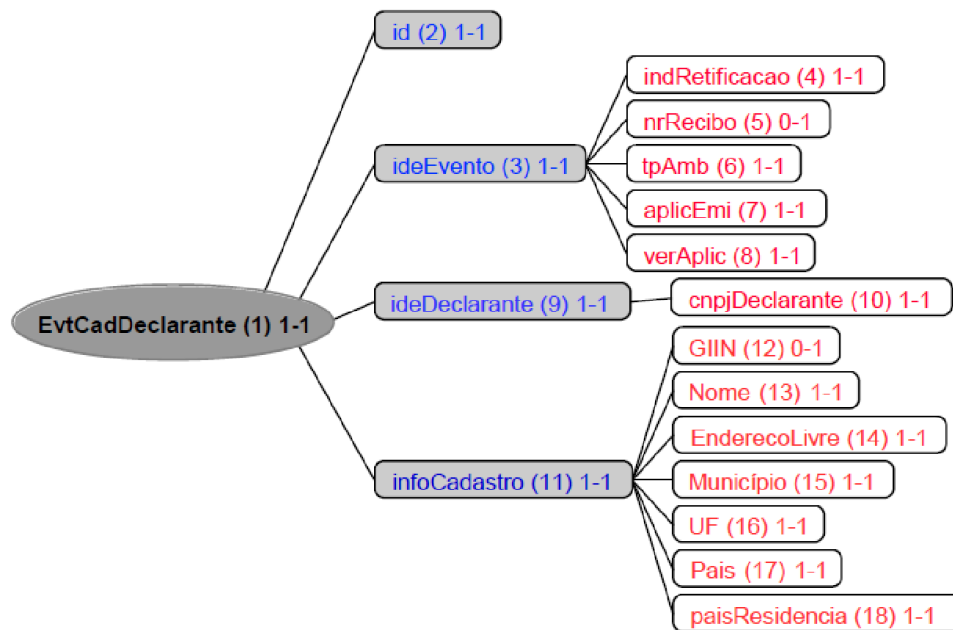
EvtCadDeclarante (1) 1-1

id (2) 1-1

ideEvento (3) 1-1

indRetificacao (4) 1-1

nrRecibo (5) 0-1

tpAmb (6) 1-1

aplicEmi (7) 1-1

verAplic (8) 1-1

ideDeclarante (9) 1-1

cnpjDeclarante (10) 1-1

infoCadastro (11) 1-1

GIIN (12) 0-1

Nome (13) 1-1

EnderecoLivre (14) 1-1

Município (15) 1-1

UF (16) 1-1

Pais (17) 1-1

paisResidencia (18) 1-1